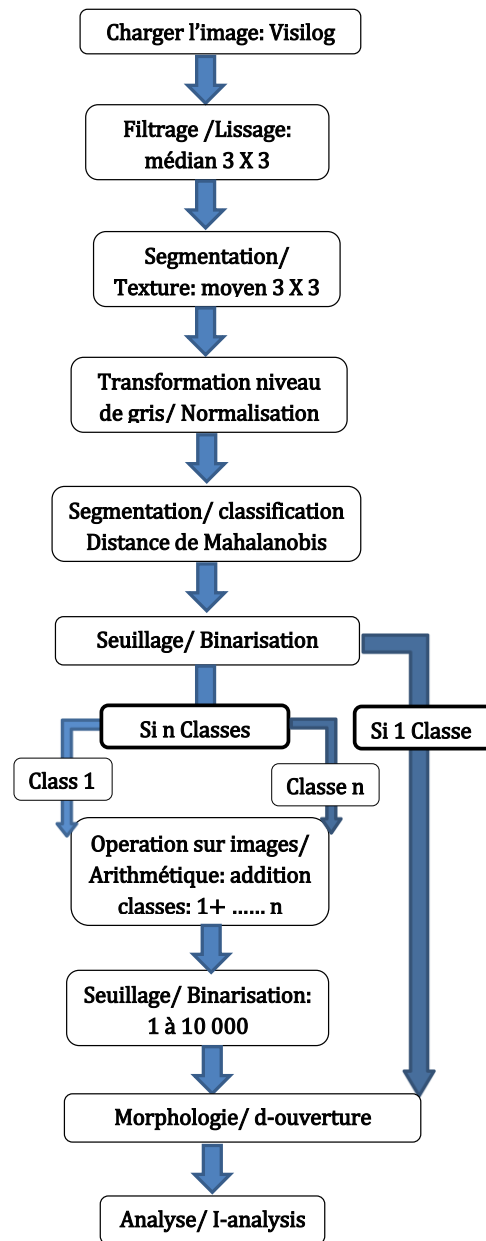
Charger l’image: Visilog

Filtrage /Lissage: médian 3 X 3

Segmentation/ Texture: moyen 3 X 3

Transformation niveau de gris/ Normalisation

Segmentation/ classification Distance de Mahalanobis

Seuillage/ Binarisation

Si n Classes

Si 1 Classe

Class 1

Classe n

Operation sur images/ Arithmétique: addition classes: 1+ …… n

Seuillage/ Binarisation: 1 à 10 000

Morphologie/ d-ouverture

Analyse/ I-analysis